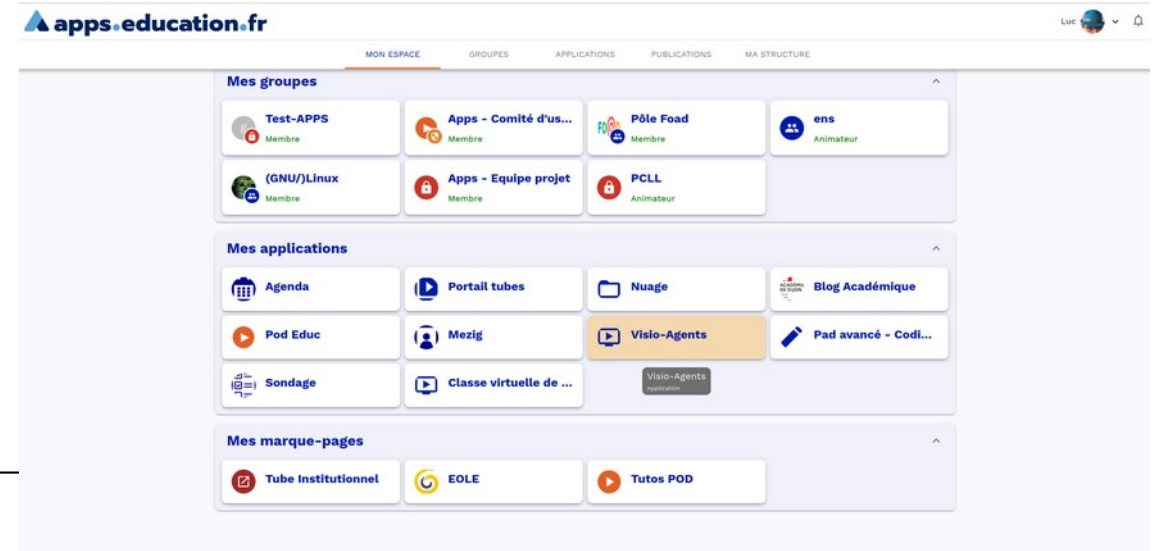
apps.education.fr

Luc

MON ESPACE GROUPES APPLICATIONS PUBLICATIONS MA STRUCTURE

Mes groupes

Test-APPS
Membre

Apps - Comité d'us...
Membre

Pôle Foad
Membre

ens
Animateur

(GNU/)Linux
Membre

Apps - Equipe projet
Membre

PCLL
Animateur

Mes applications

Agenda

Portail tubes

Nuage

Blog Académique

Pod Educ

Mezig

Visio-Agents

Pad avancé - Codi...

Sondage

Classe virtuelle de ...

Visio-Agents
Application

Mes marque-pages

Tube Institutionnel

EOLE

Tutos POD